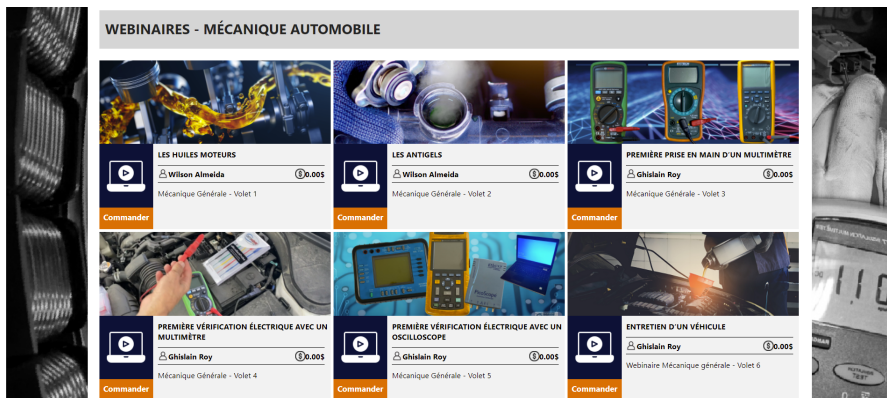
WEBINAIRES - MÉCANIQUE AUTOMOBILE

LES HUILES MOTEURS
Wilson Almeida
0.00$
Mécanique Générale - Volet 1
Commander

LES ANTIGELS
Wilson Almeida
0.00$
Mécanique Générale - Volet 2
Commander

PREMIÈRE PRISE EN MAIN D'UN MULTIMÈTRE
Ghislain Roy
0.00$
Mécanique Générale - Volet 3
Commander

PREMIÈRE VÉRIFICATION ÉLECTRIQUE AVEC UN MULTIMÈTRE
Ghislain Roy
0.00$
Mécanique Générale - Volet 4
Commander

PREMIÈRE VÉRIFICATION ÉLECTRIQUE AVEC UN OSCILLOSCOPE
Ghislain Roy
0.00$
Mécanique Générale - Volet 5
Commander

ENTRETIEN D'UN VÉHICULE
Ghislain Roy
0.00$
Webinaire Mécanique générale - Volet 6
Commander